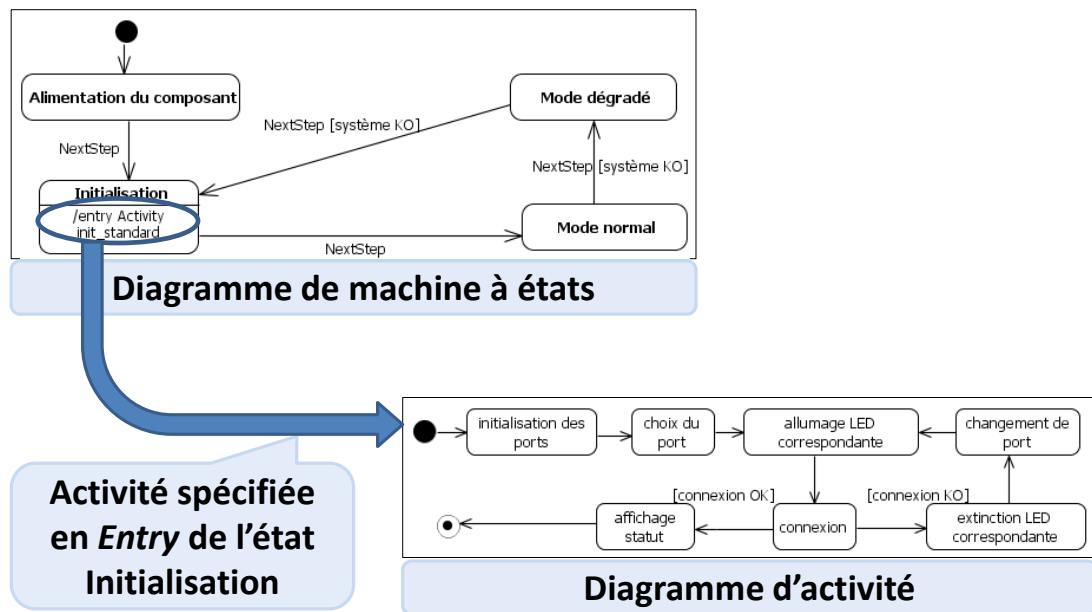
Alimentation du composant

NextStep

Initialisation

/entry Activity init_standard

NextStep [système KO]

Mode dégradé

NextStep [système KO]

Mode normal

NextStep

Diagramme de machine à états

initialisation des ports

choix du port

allumage LED correspondante

changement de port

[connexion OK]

[connexion KO]

affichage statut

connexion

extinction LED correspondante

Activité spécifiée en *Entry* de l'état Initialisation

Diagramme d'activité